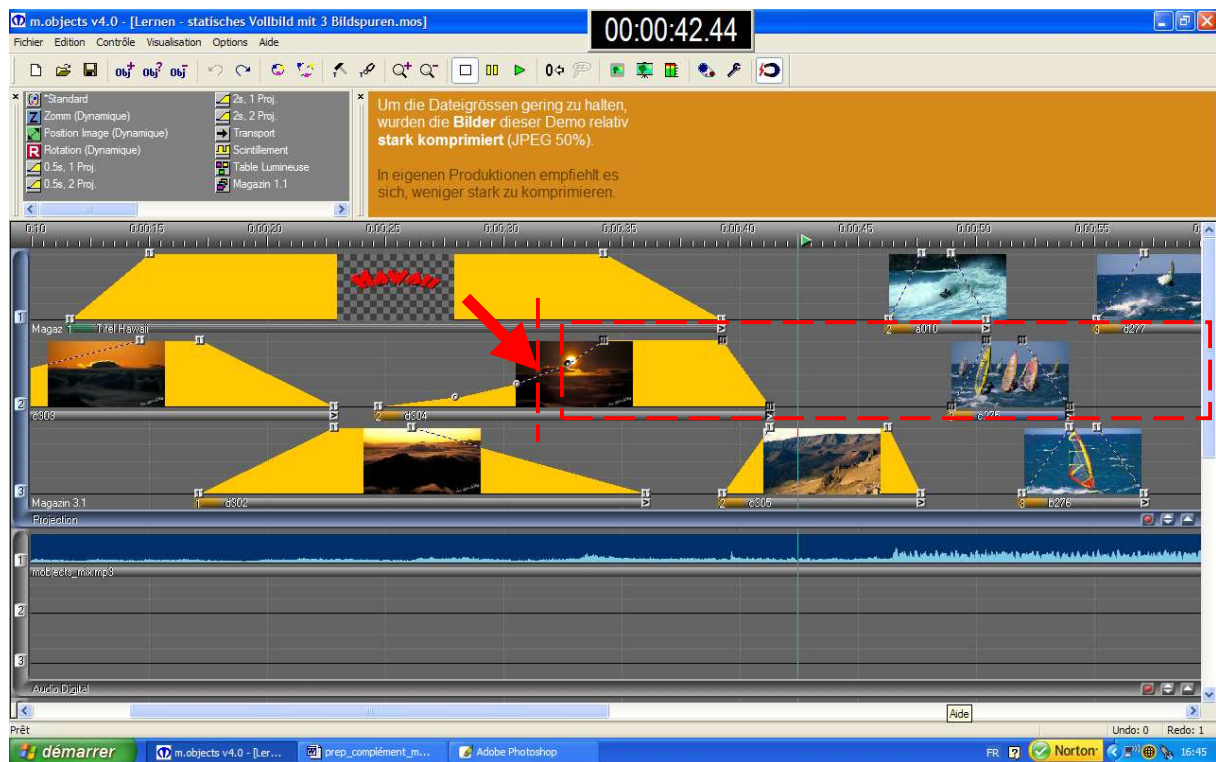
m.objects v4.0 - [Lernen - statisches Vollbild mit 3 Bildspuren.mos]

00:00:42.44

Fichier Edition Contrôle Visualisation Options Aide

*Standard
Zomm (Dynamique)
Position Image (Dynamique)
Rotation (Dynamique)
0.5s, 1 Proj.
0.5s, 2 Proj.
2s, 1 Proj.
2s, 2 Proj.
Transport
Scintillement
Table Lumineuse
Magazin 1.1

Um die Dateigrössen gering zu halten, wurden die **Bilder** dieser Demo relativ **stark komprimiert** (JPEG 50%).

In eigenen Produktionen empfiehlt es sich, weniger stark zu komprimieren.

0:10 0:00:15 0:00:20 0:00:25 0:00:30 0:00:35 0:00:40 0:00:45 0:00:50 0:00:55

HAWAII

1 Magaz 1 Titel Hawaii 2 a010 3 d277

2 c303 2 d504 c275

3 Magazin 3.1 1 d502 2 c505 3 b276

Projection

1 mobjects_mix.mp3

2

3

Audio Digital

Aide

Prêt Undo: 0 Redo: 1

démarrer m.objects v4.0 - [Ler... prep_complément_m... Adobe Photoshop FR Norton 16:45